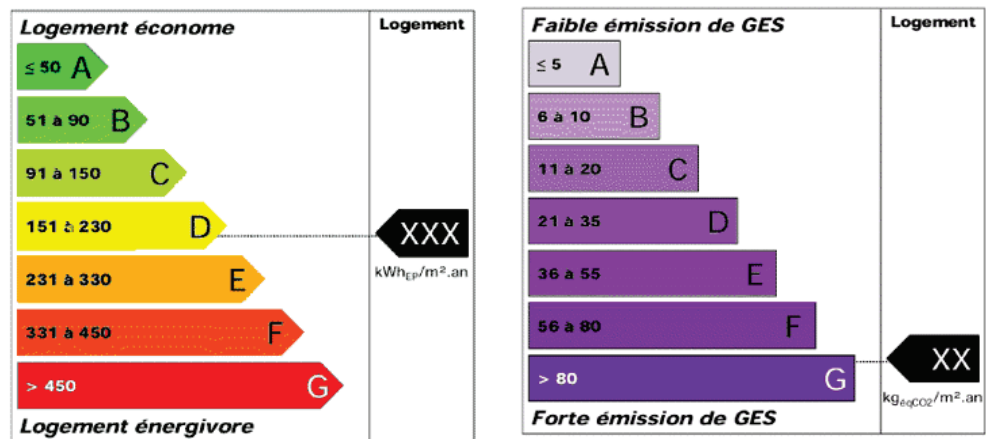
Logement économe

Logement

≤ 50 A

51 à 90 B

91 à 150 C

151 à 230 D

XXX

kWh$_{EP}$/m².an

231 à 330 E

331 à 450 F

> 450 G

Logement énergivore

Faible émission de GES

Logement

≤ 5 A

6 à 10 B

11 à 20 C

21 à 35 D

36 à 55 E

56 à 80 F

> 80 G

XX

kg$_{éqCO2}$/m².an

Forte émission de GES